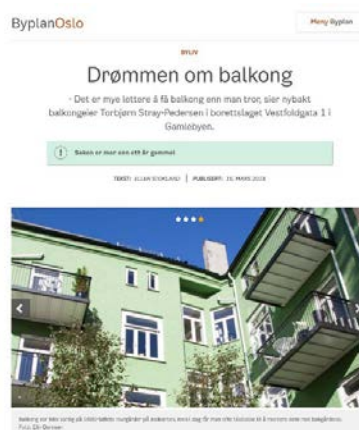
ByplanOslo

Meny Byplan

BYLIV

Drømmen om balkong

- Det er mye lettere å få balkong enn man tror, sier nybakt balkongeier Torbjørn Stray-Pedersen i borettslaget Vestfoldgata 1 i Gamlebyen.

Saken er mer enn ett år gammel

TEKST: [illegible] | PUBLISERT: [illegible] MARS 2018

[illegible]
Foto: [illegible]